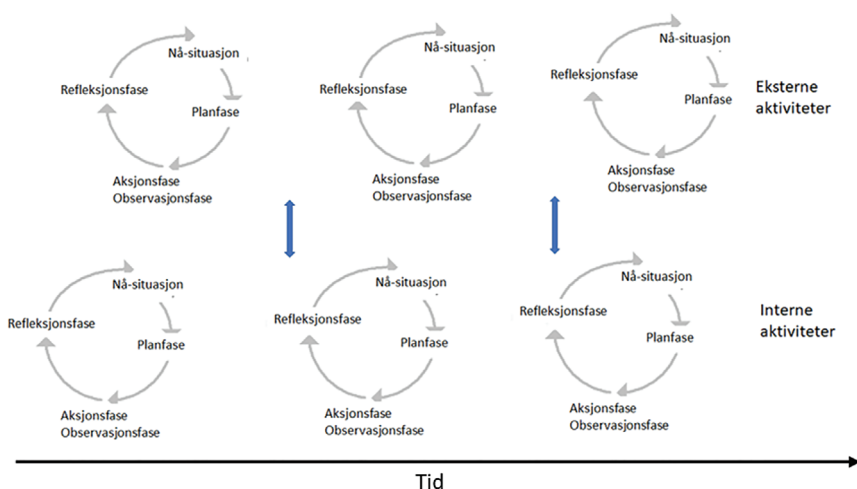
Nå-situasjon
Refleksjonsfase
Planfase
Aksjonsfase
Observasjonsfase

Nå-situasjon
Refleksjonsfase
Planfase
Aksjonsfase
Observasjonsfase

Nå-situasjon
Refleksjonsfase
Planfase
Aksjonsfase
Observasjonsfase

Eksterne aktiviteter

Nå-situasjon
Refleksjonsfase
Planfase
Aksjonsfase
Observasjonsfase

Nå-situasjon
Refleksjonsfase
Planfase
Aksjonsfase
Observasjonsfase

Nå-situasjon
Refleksjonsfase
Planfase
Aksjonsfase
Observasjonsfase

Interne aktiviteter

Tid